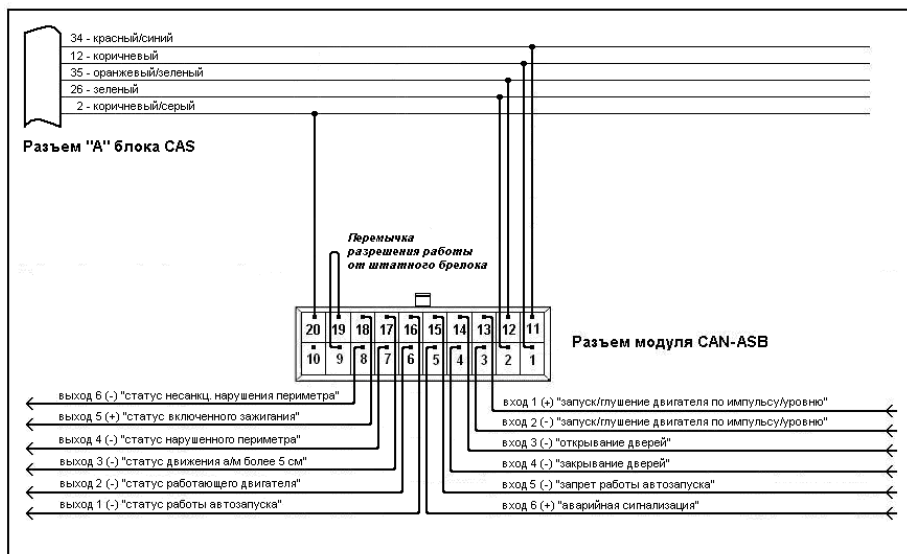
34 - красный/синий
12 - коричневый
35 - оранжевый/зеленый
26 - зеленый
2 - коричневый/серый

Разъем "А" блока CAS

Перемычка разрешения работы от штатного брелока

| 20 | 19 | 18 | 17 | 16 | 15 | 14 | 13 | 12 | 11 |
|---|---|---|---|---|---|---|---|---|---|
| 10 | 9 | 8 | 7 | 6 | 5 | 4 | 3 | 2 | 1 |

Разъем модуля CAN-ASB

выход 6 (-) "статус несанкц. нарушения периметра"
выход 5 (+) "статус включенного зажигания"
выход 4 (-) "статус нарушенного периметра"
выход 3 (-) "статус движения а/м более 5 см"
выход 2 (-) "статус работающего двигателя"
выход 1 (-) "статус работы автозапуска"

вход 1 (+) "запуск/глушение двигателя по импульсу/уровню"
вход 2 (-) "запуск/глушение двигателя по импульсу/уровню"
вход 3 (-) "открывание дверей"
вход 4 (-) "закрывание дверей"
вход 5 (-) "запрет работы автозапуска"
вход 6 (+) "аварийная сигнализация"